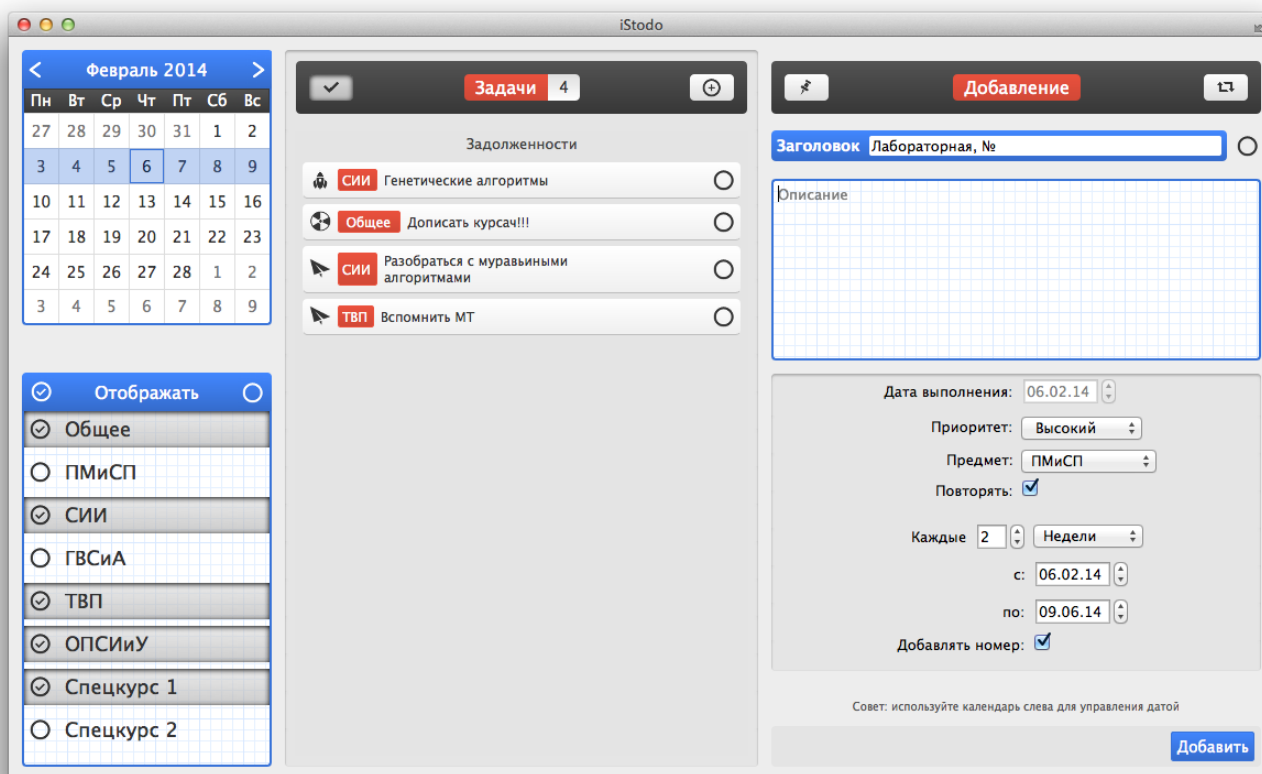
iStodo

Февраль 2014

| Пн | Вт | Ср | Чт | Пт | Сб | Вс |
|---|---|---|---|---|---|---|
| 27 | 28 | 29 | 30 | 31 | 1 | 2 |
| 3 | 4 | 5 | 6 | 7 | 8 | 9 |
| 10 | 11 | 12 | 13 | 14 | 15 | 16 |
| 17 | 18 | 19 | 20 | 21 | 22 | 23 |
| 24 | 25 | 26 | 27 | 28 | 1 | 2 |
| 3 | 4 | 5 | 6 | 7 | 8 | 9 |

Отображать
Общее
ПМиСП
СИИ
ГВСиА
ТВП
ОПСИиУ
Спецкурс 1
Спецкурс 2

Задачи 4

Задолженности
СИИ Генетические алгоритмы
Общее Дописать курсач!!!
СИИ Разобраться с муравьиными алгоритмами
ТВП Вспомнить МТ

Добавление

Заголовок Лабораторная, №

Описание

Дата выполнения: 06.02.14
Приоритет: Высокий
Предмет: ПМиСП
Повторять:
Каждые 2 Недели
с: 06.02.14
по: 09.06.14
Добавлять номер:

Совет: используйте календарь слева для управления датой

Добавить